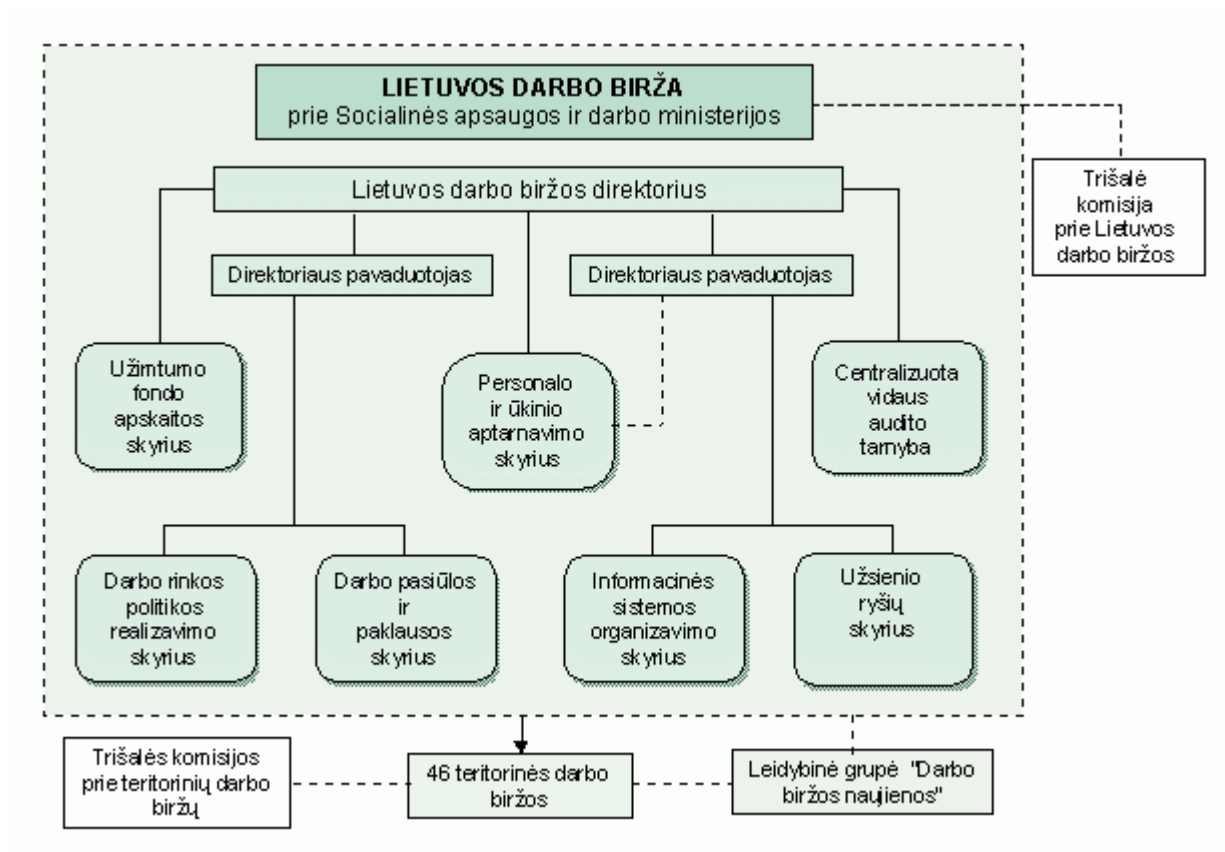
LIETUVOS DARBO BIRŽA
prie Socialinės apsaugos ir darbo ministerijos

Trišalė komisija prie Lietuvos darbo biržos

Lietuvos darbo biržos direktorius

Direktoriaus pavaduotojas

Direktoriaus pavaduotojas

Užimtumo fondo apskaitos skyrius

Personalo ir ūkinio aptarnavimo skyrius

Centralizuota vidaus audito tarnyba

Darbo rinkos politikos realizavimo skyrius

Darbo pasiūlos ir paklausos skyrius

Informacinės sistemos organizavimo skyrius

Užsienio ryšių skyrius

Trišalės komisijos prie teritorinių darbo biržų

46 teritorinės darbo biržos

Leidybinė grupė "Darbo biržos naujienos"